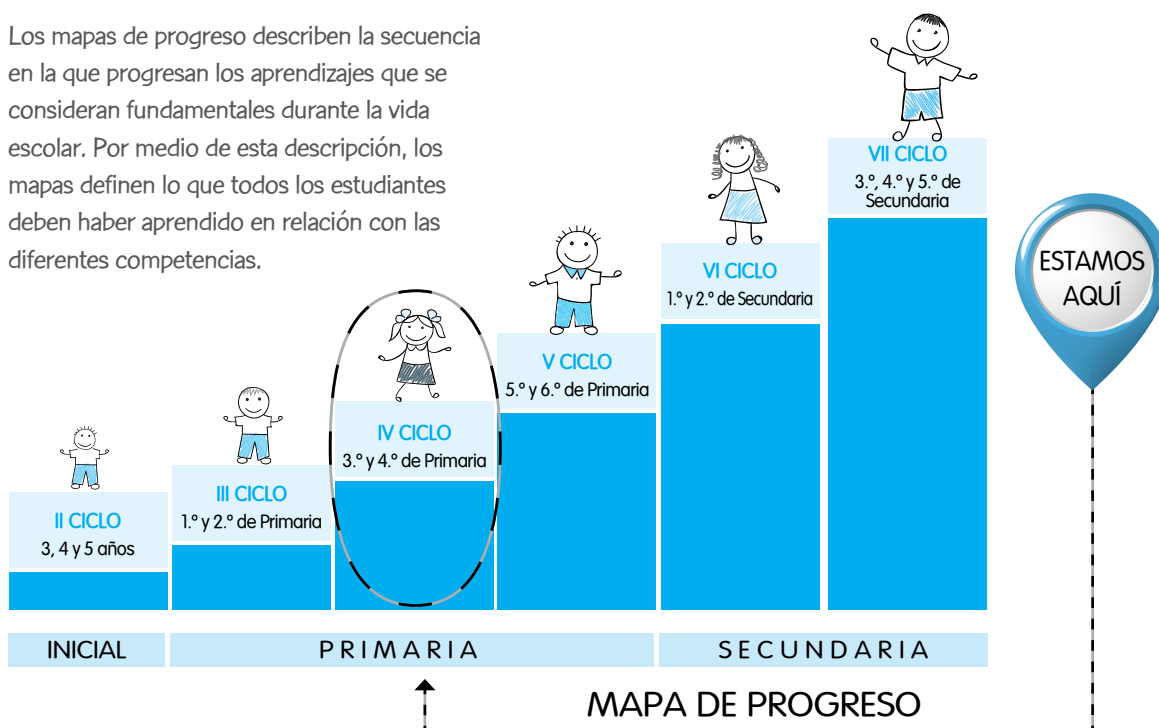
Los mapas de progreso describen la secuencia en la que progresan los aprendizajes que se consideran fundamentales durante la vida escolar. Por medio de esta descripción, los mapas definen lo que todos los estudiantes deben haber aprendido en relación con las diferentes competencias.

II CICLO
3, 4 y 5 años

III CICLO
1.° y 2.° de Primaria

IV CICLO
3.° y 4.° de Primaria

V CICLO
5.° y 6.° de Primaria

VI CICLO
1.° y 2.° de Secundaria

VII CICLO
3.°, 4.° y 5.° de Secundaria

ESTAMOS AQUÍ

INICIAL

PRIMARIA

SECUNDARIA

MAPA DE PROGRESO